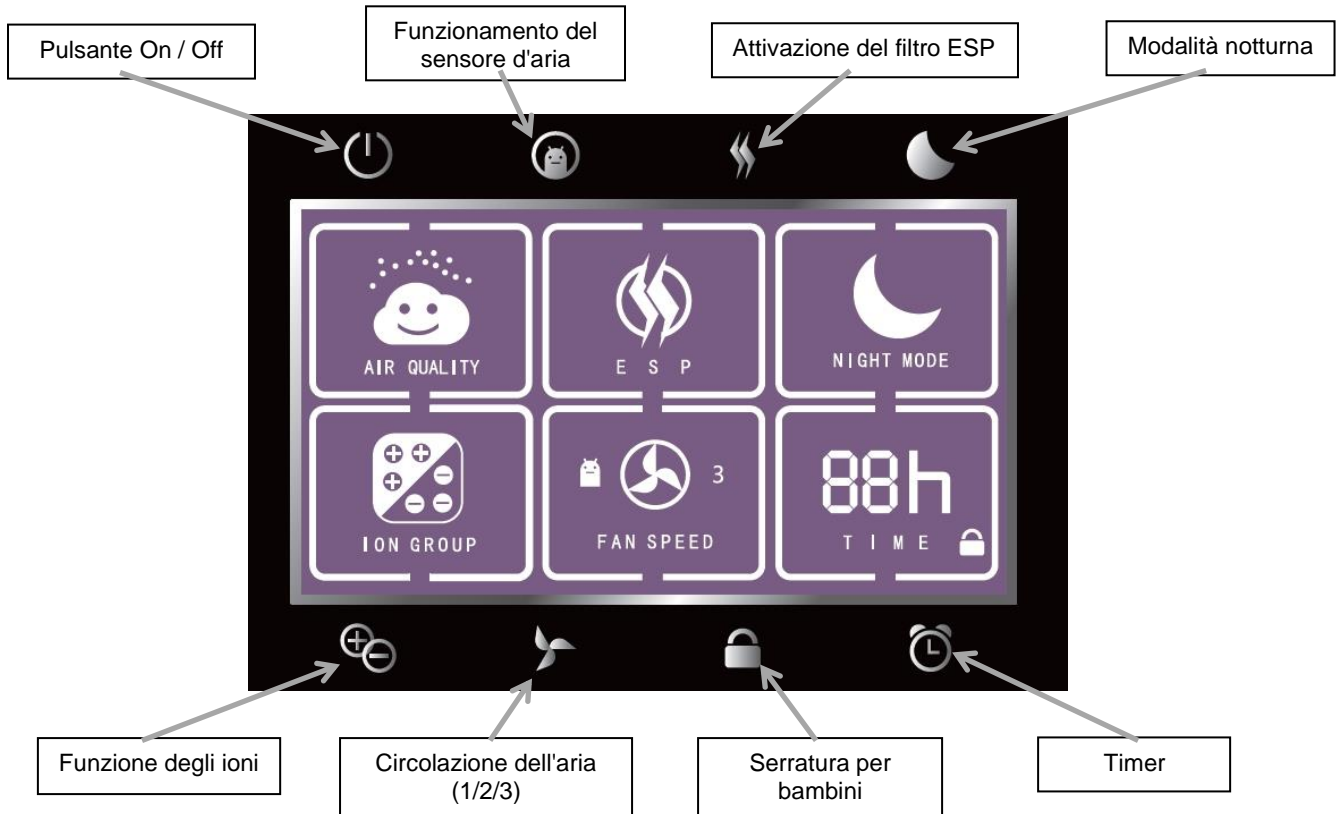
Pulsante On / Off

Funzionamento del sensore d'aria

Attivazione del filtro ESP

Modalità notturna

AIR QUALITY

E S P

NIGHT MODE

ION GROUP

3

FAN SPEED

88h

T I M E

Funzione degli ioni

Circolazione dell'aria (1/2/3)

Serratura per bambini

Timer